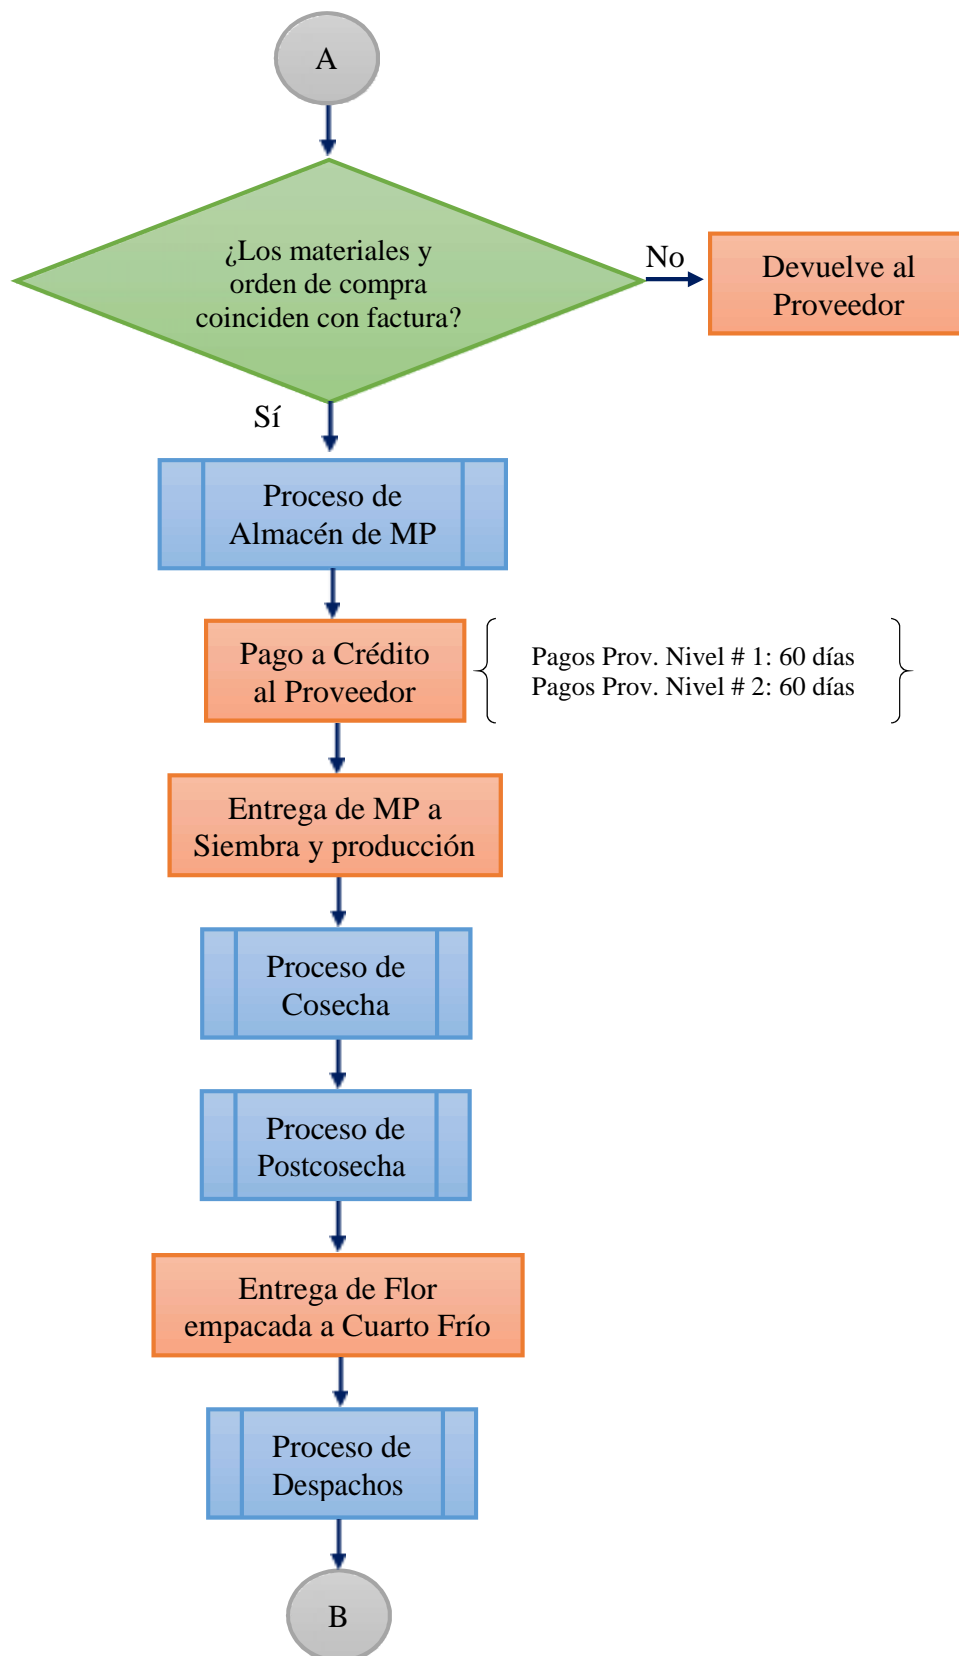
A

¿Los materiales y orden de compra coinciden con factura?

No

Devuelve al Proveedor

Sí

Proceso de Almacén de MP

Pago a Crédito al Proveedor

Pagos Prov. Nivel # 1: 60 días
Pagos Prov. Nivel # 2: 60 días

Entrega de MP a Siembra y producción

Proceso de Cosecha

Proceso de Postcosecha

Entrega de Flor empacada a Cuarto Frío

Proceso de Despachos

B